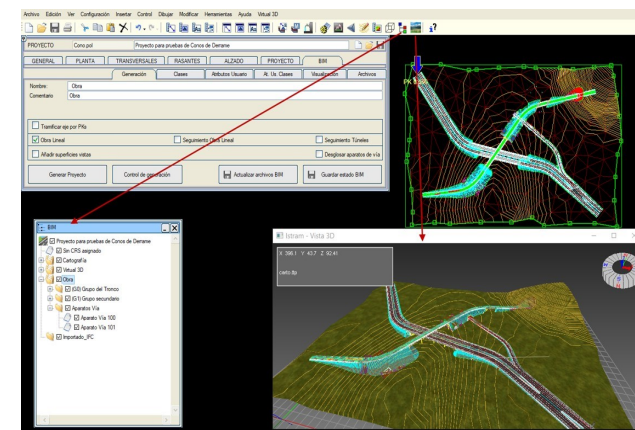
Archivo Edición Ver Configuración Insertar Control Dibujar Modificar Herramientas Ayuda Virtual 3D

PROYECTO Cono.pol Proyecto para pruebas de Conos de Derrame

GENERAL PLANTA TRANSVERSALES RASANTES ALZADO PROYECTO BIM

Generación Clases Atributos Usuario At. Us. Clases Visualización Archivos

Nombre Obra

Comentario Obra

Tramificar eje por PKs

Obra Lineal Seguimiento Obra Lineal Seguimiento Túneles

Añadir superficies vistas Desglosar aparatos de vía

Generar Proyecto Control de generación Actualizar archivos BIM Guardar estado BIM

PK 0+000

BIM

Proyecto para pruebas de Conos de Derrame
Sin CRS asignado
Cartografía
Virtual 3D
Obra
(G0) Grupo del Tronco
(G1) Grupo secundario
Aparatos Vía
Aparato Vía 100
Aparato Vía 101
Importado_IFC

Istram - Vista 3D

X: 398.1 Y: 43.7 Z: 92.41
carto.tip